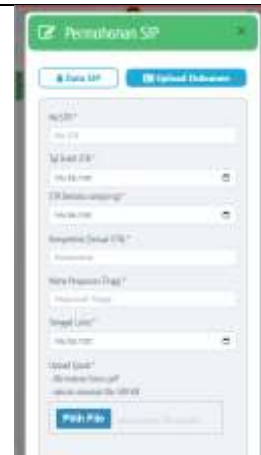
Permohonan SIP

Data SIP
Upload Dokumen

No STR*
No STR

Tgl Buat STR*
hh/bb/tttt

STR Berlaku sampai tgl*
hh/bb/tttt

Kompetensi (Sesuai STR)*
Kompetensi

Nama Perguruan Tinggi*
Perguruan Tinggi

Tanggal Lulus*
hh/bb/tttt

Upload Ijasah*
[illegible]
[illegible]

Pilih File
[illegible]